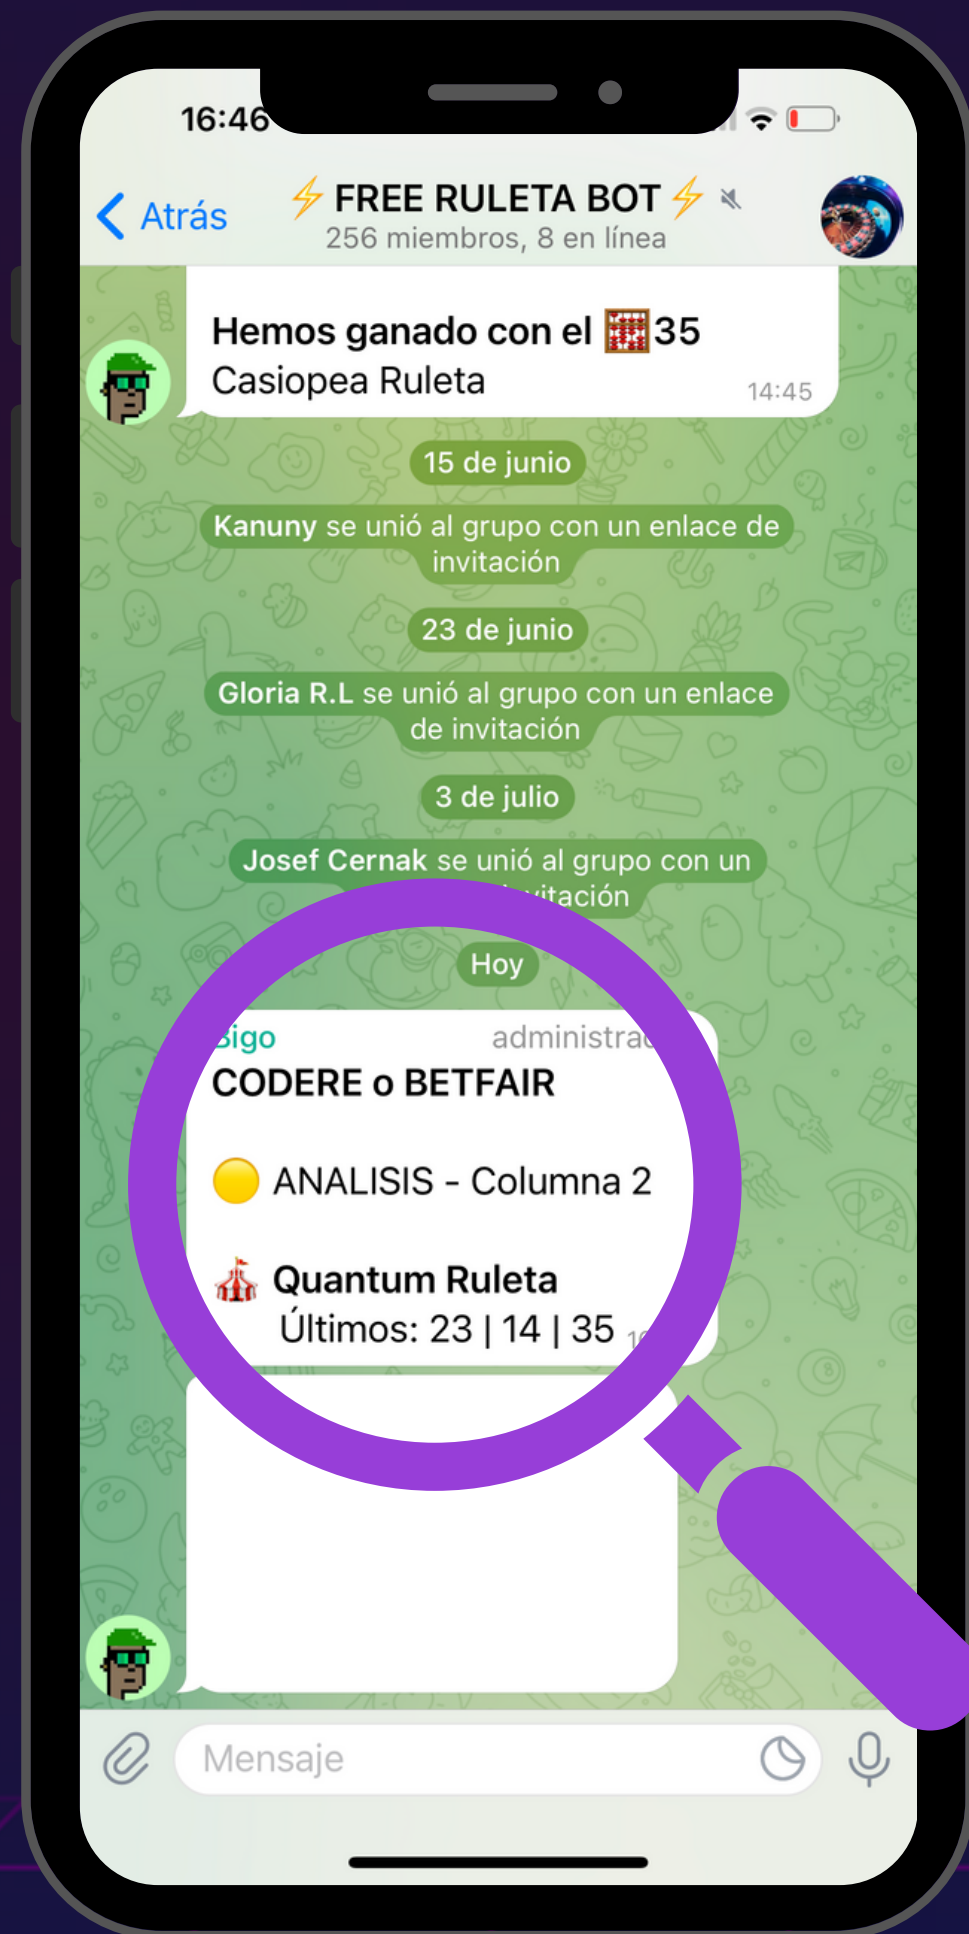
16:46

Atrás

⚡ FREE RULETA BOT ⚡

256 miembros, 8 en línea

Hemos ganado con el 🧮35
Casiopea Ruleta

14:45

15 de junio

Kanuny se unió al grupo con un enlace de invitación

23 de junio

Gloria R.L se unió al grupo con un enlace de invitación

3 de julio

Josef Cernak se unió al grupo con un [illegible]vitación

Hoy

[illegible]igo administra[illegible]

CODERE o BETFAIR

🟡 ANALISIS - Columna 2

🎪 Quantum Ruleta
Últimos: 23 | 14 | 35 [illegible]

Mensaje